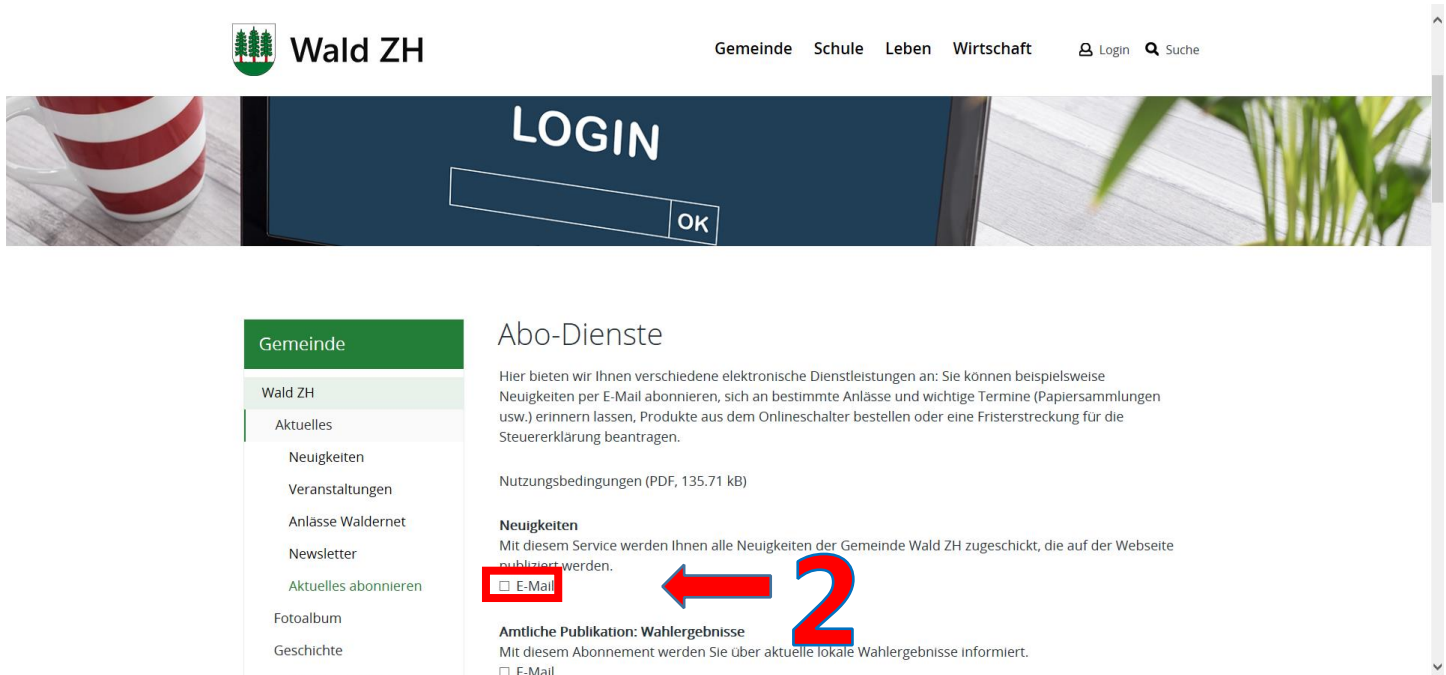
Wald ZH

Gemeinde Schule Leben Wirtschaft Login Suche

LOGIN

OK

Gemeinde

Wald ZH

Aktuelles

Neuigkeiten

Veranstaltungen

Anlässe Waldernet

Newsletter

Aktuelles abonnieren

Fotoalbum

Geschichte

Abo-Dienste

Hier bieten wir Ihnen verschiedene elektronische Dienstleistungen an: Sie können beispielsweise Neuigkeiten per E-Mail abonnieren, sich an bestimmte Anlässe und wichtige Termine (Papiersammlungen usw.) erinnern lassen, Produkte aus dem Onlineschalter bestellen oder eine Fristerstreckung für die Steuererklärung beantragen.

Nutzungsbedingungen (PDF, 135.71 kB)

Neuigkeiten
Mit diesem Service werden Ihnen alle Neuigkeiten der Gemeinde Wald ZH zugeschickt, die auf der Webseite publiziert werden.
☐ E-Mail

2

Amtliche Publikation: Wahlergebnisse
Mit diesem Abonnement werden Sie über aktuelle lokale Wahlergebnisse informiert.
☐ E-Mail